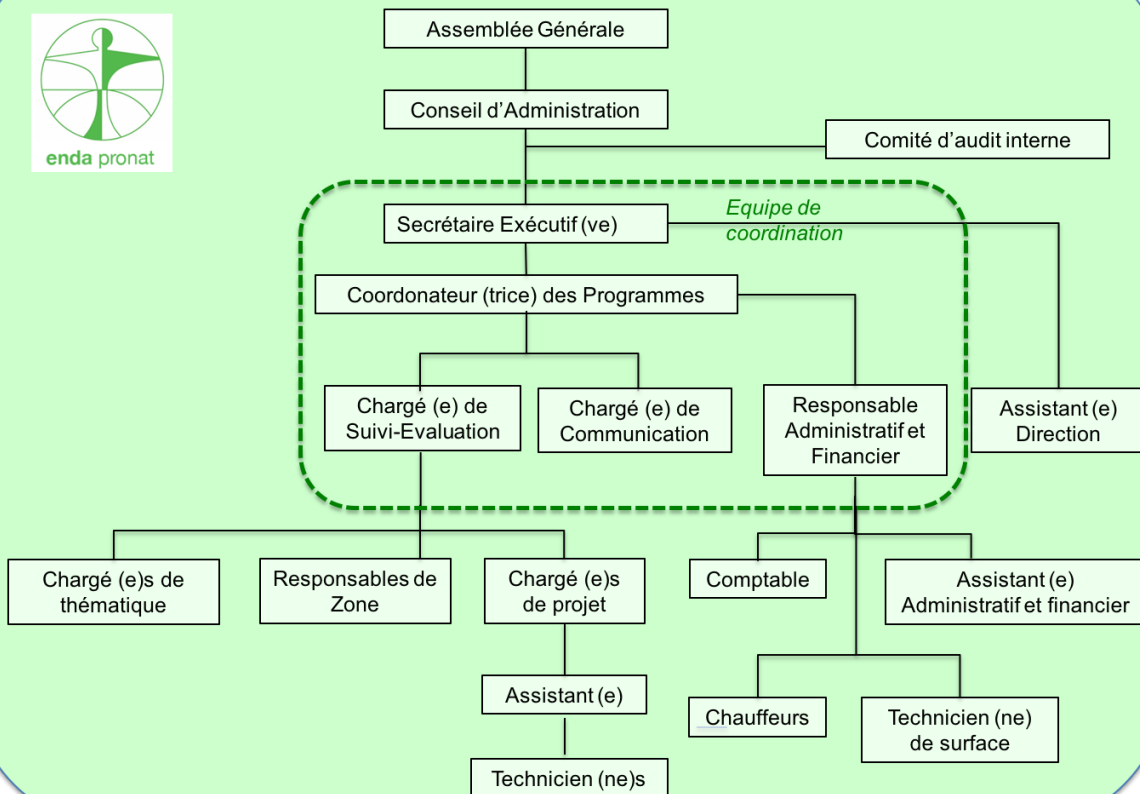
enda pronat

Assemblée Générale

Conseil d'Administration

Comité d'audit interne

Secrétaire Exécutif (ve)

Equipe de coordination

Coordonateur (trice) des Programmes

Chargé (e) de Suivi-Evaluation

Chargé (e) de Communication

Responsable Administratif et Financier

Assistant (e) Direction

Chargé (e)s de thématique

Responsables de Zone

Chargé (e)s de projet

Comptable

Assistant (e) Administratif et financier

Assistant (e)

Chauffeurs

Technicien (ne) de surface

Technicien (ne)s